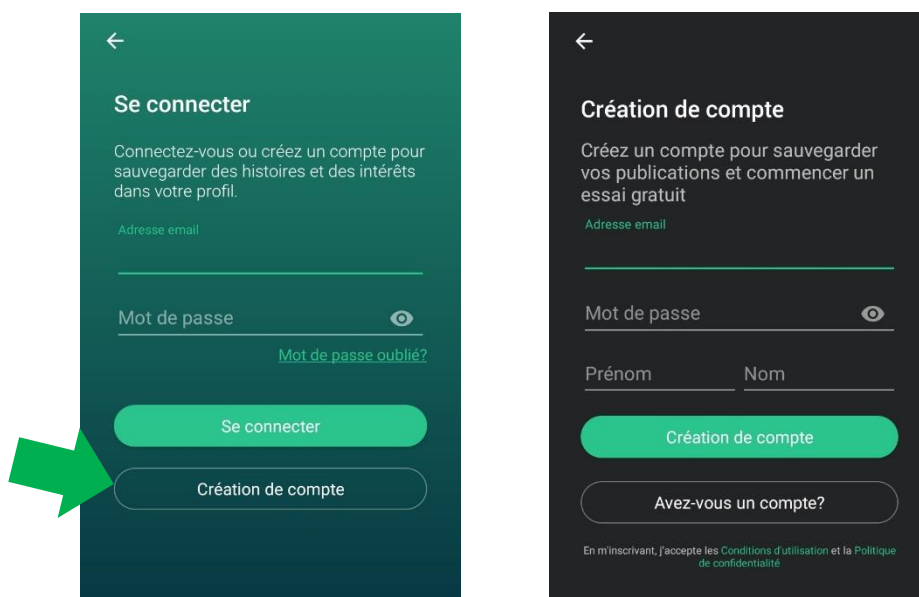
Se connecter

Connectez-vous ou créez un compte pour sauvegarder des histoires et des intérêts dans votre profil.

Adresse email

Mot de passe

Mot de passe oublié?

Se connecter

Création de compte

Création de compte

Créez un compte pour sauvegarder vos publications et commencer un essai gratuit

Adresse email

Mot de passe

Prénom

Nom

Création de compte

Avez-vous un compte?

En m'inscrivant, j'accepte les Conditions d'utilisation et la Politique de confidentialité